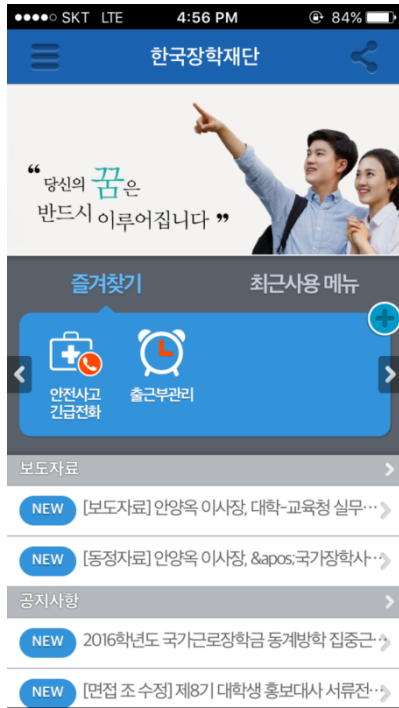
●●●●○ SKT LTE 4:56 PM 84%

한국장학재단

“ 당신의 꿈은 반드시 이루어집니다 ”

즐겨찾기

최근사용 메뉴

안전사고 긴급전화

출근부관리

보도자료

NEW [보도자료] 안양옥 이사장, 대학-교육청 실무…

NEW [동정자료] 안양옥 이사장, &apos;국가장학사…

공지사항

NEW 2016학년도 국가근로장학금 동계방학 집중근…

NEW [면접 조 수정] 제8기 대학생 홍보대사 서류전…